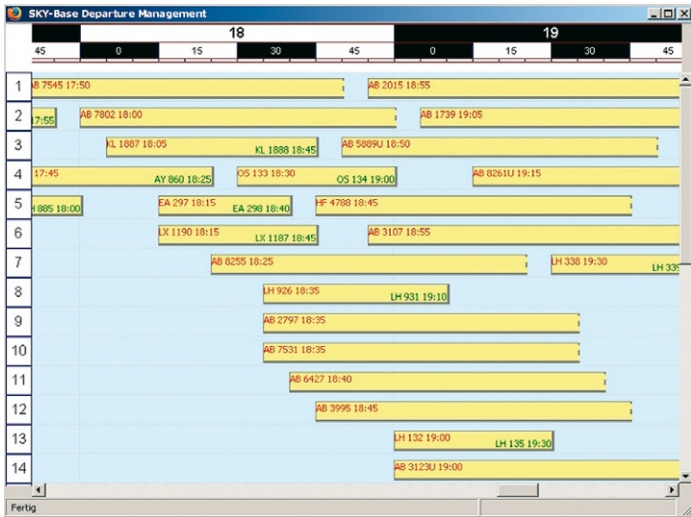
SKY-Base Departure Management

18 19

45 0 15 30 45 0 15 30 45

1 AB 7545 17:50 AB 2015 18:55

2 17:55 AB 7802 18:00 AB 1739 19:05

3 KL 1887 18:05 KL 1888 18:45 AB 5889U 18:50

4 17:45 AY 860 18:25 OS 133 18:30 OS 134 19:00 AB 8261U 19:15

5 H 885 18:00 EA 297 18:15 EA 298 18:40 HF 4788 18:45

6 LX 1190 18:15 LX 1187 18:45 AB 3107 18:55

7 AB 8255 18:25 LH 338 19:30 LH 339

8 LH 926 18:35 LH 931 19:10

9 AB 2797 18:35

10 AB 7531 18:35

11 AB 6427 18:40

12 AB 3995 18:45

13 LH 132 19:00 LH 135 19:30

14 AB 3123U 19:00

Fertig